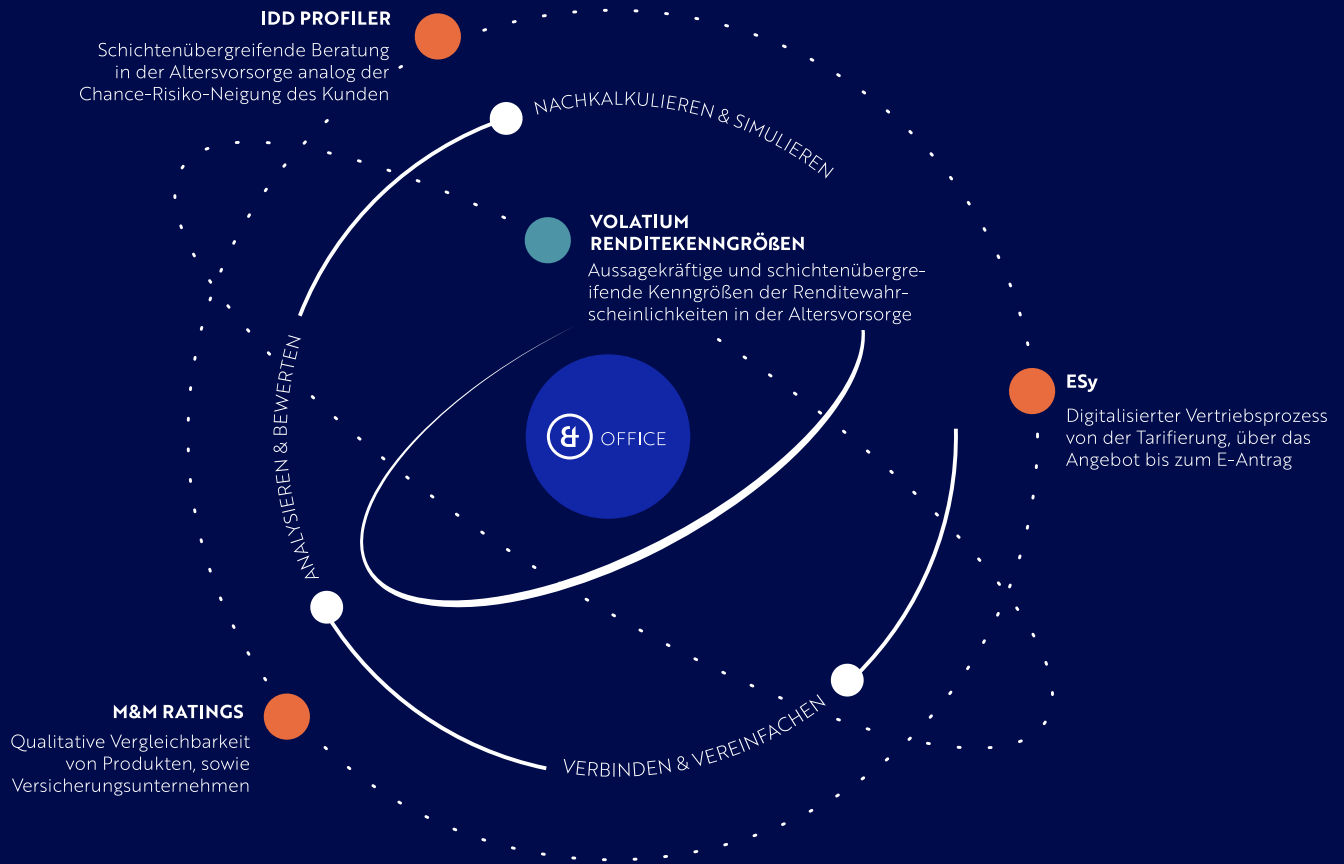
IDD PROFILER
Schichtenübergreifende Beratung in der Altersvorsorge analog der Chance-Risiko-Neigung des Kunden

NACHKALKULIEREN & SIMULIEREN

VOLATIUM
RENDITEKENNGRÖẞEN
Aussagekräftige und schichtenübergreifende Kenngrößen der Renditewahrscheinlichkeiten in der Altersvorsorge

ANALYSIEREN & BEWERTEN

OFFICE

ESy
Digitalisierter Vertriebsprozess von der Tarifierung, über das Angebot bis zum E-Antrag

M&M RATINGS
Qualitative Vergleichbarkeit von Produkten, sowie Versicherungsunternehmen

VERBINDEN & VEREINFACHEN